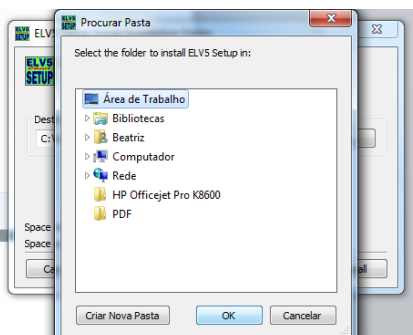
ELV5
ELV5 SETUP
Dest
C:\
Space
Space
Ca
all

Procurar Pasta
Select the folder to install ELV5 Setup in:

Área de Trabalho
Bibliotecas
Beatriz
Computador
Rede
HP Officejet Pro K8600
PDF

Criar Nova Pasta
OK
Cancelar